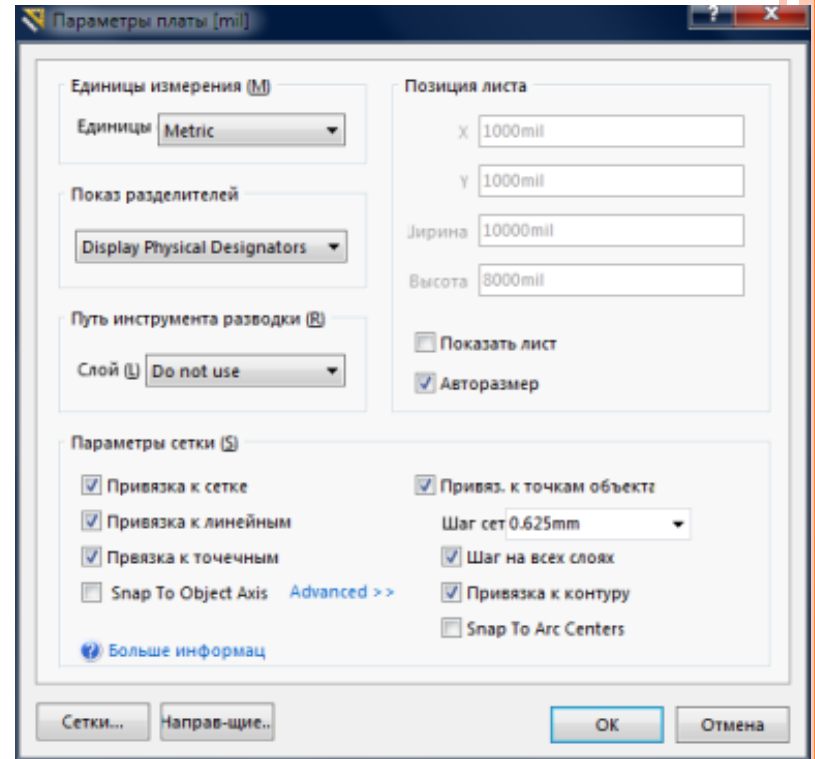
Параметры платы [mil]

?

x

Единицы измерения (M)

Единицы Metric

Показ разделителей

Display Physical Designators

Путь инструмента разводки (R)

Слой (L) Do not use

Позиция листа

X 1000mil

Y 1000mil

Јирина 10000mil

Высота 8000mil

Показать лист

Авторазмер

Параметры сетки (S)

Привязка к сетке

Привязка к линейным

Првязка к точечным

Snap To Object Axis

Advanced >>

Больше информац

Привяз. к точкам объекта

Шаг сет 0.625mm

Шаг на всех слоях

Привязка к контуру

Snap To Arc Centers

Сетки...

Направ-щие..

OK

Отмена